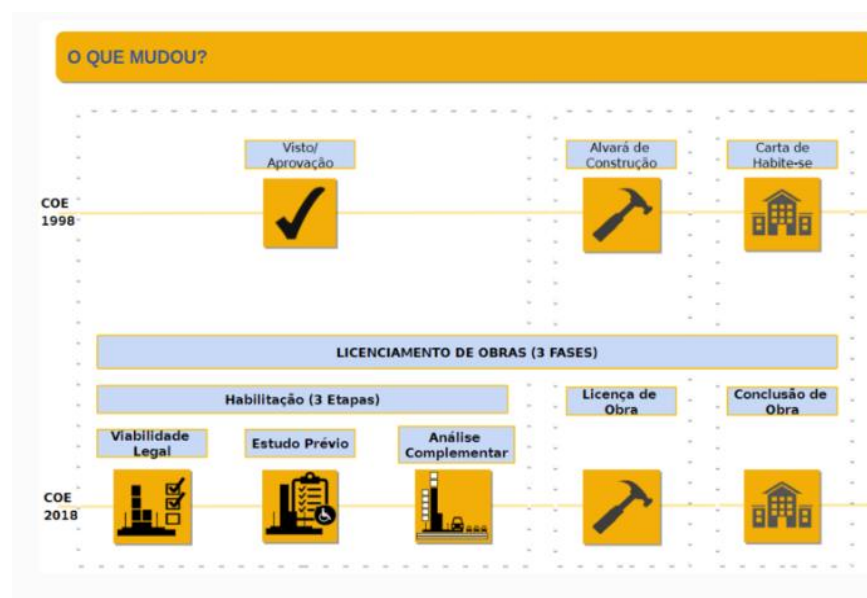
O QUE MUDOU?

COE 1998

Visto/ Aprovação

Alvará de Construção

Carta de Habite-se

LICENCIAMENTO DE OBRAS (3 FASES)

Habilitação (3 Etapas)

Licença de Obra

Conclusão de Obra

Viabilidade Legal

Estudo Prévio

Análise Complementar

COE 2018